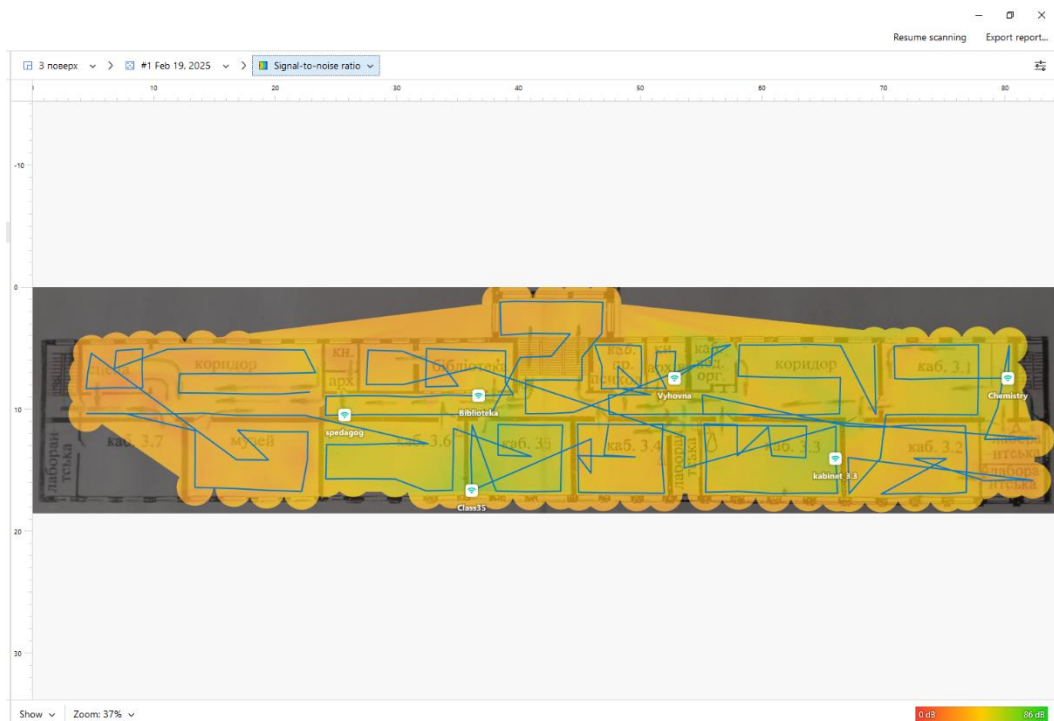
Resume scanning Export report...

3 поверх > #1 Feb 19, 2025 > Signal-to-noise ratio

0 10 20 30 40 50 60 70 80

-10
0
10
20
30

коридор
кн.
арх
бібліотека
каб. пр.
арх
кн.
каб. орг.
коридор
каб. 3.1
каб. 3.7
музей
каб. 3.6
каб. 35
каб. 3.4
лабораторія
каб. 3.3
каб. 3.2
лабораторія
лабораторія

spedagog
Biblioteka
Vyhovna
Chemistry
Class35
kabinet_3.3

Show Zoom: 37%

0 dB 86 dB